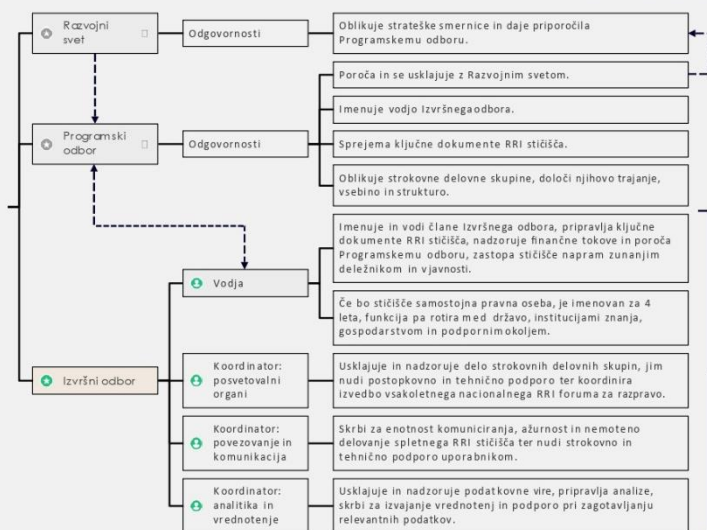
Razvojni svet

Odgovornosti

Oblikuje strateške smernice in daje priporočila Programskemu odboru.

Programski odbor

Odgovornosti

Poroča in se usklajuje z Razvojnim svetom.

Imenuje vodjo Izvršnega odbora.

Sprejema ključne dokumente RRI stičišča.

Oblikuje strokovne delovne skupine, določi njihovo trajanje, vsebino in strukturo.

Vodja

Imenuje in vodi člane Izvršnega odbora, pripravlja ključne dokumente RRI stičišča, nadzoruje finančne tokove in poroča Programskemu odboru, zastopa stičišče napram zunanjim deležnikom in v javnosti.

Če bo stičišče samostojna pravna oseba, je imenovan za 4 leta, funkcija pa rotira med državo, institucijami znanja, gospodarstvom in podpornim okoljem.

Izvršni odbor

Koordinator: posvetovalni organi

Usklajuje in nadzoruje delo strokovnih delovnih skupin, jim nudi postopkovno in tehnično podporo ter koordinira izvedbo vsakoletnega nacionalnega RRI foruma za razpravo.

Koordinator: povezovanje in komunikacija

Skrbi za enotnost komuniciranja, ažurnost in nemoteno delovanje spletnega RRI stičišča ter nudi strokovno in tehnično podporo uporabnikom.

Koordinator: analitika in vrednotenje

Usklajuje in nadzoruje podatkovne vire, pripravlja analize, skrbi za izvajanje vrednotenj in podporo pri zagotavljanju relevantnih podatkov.